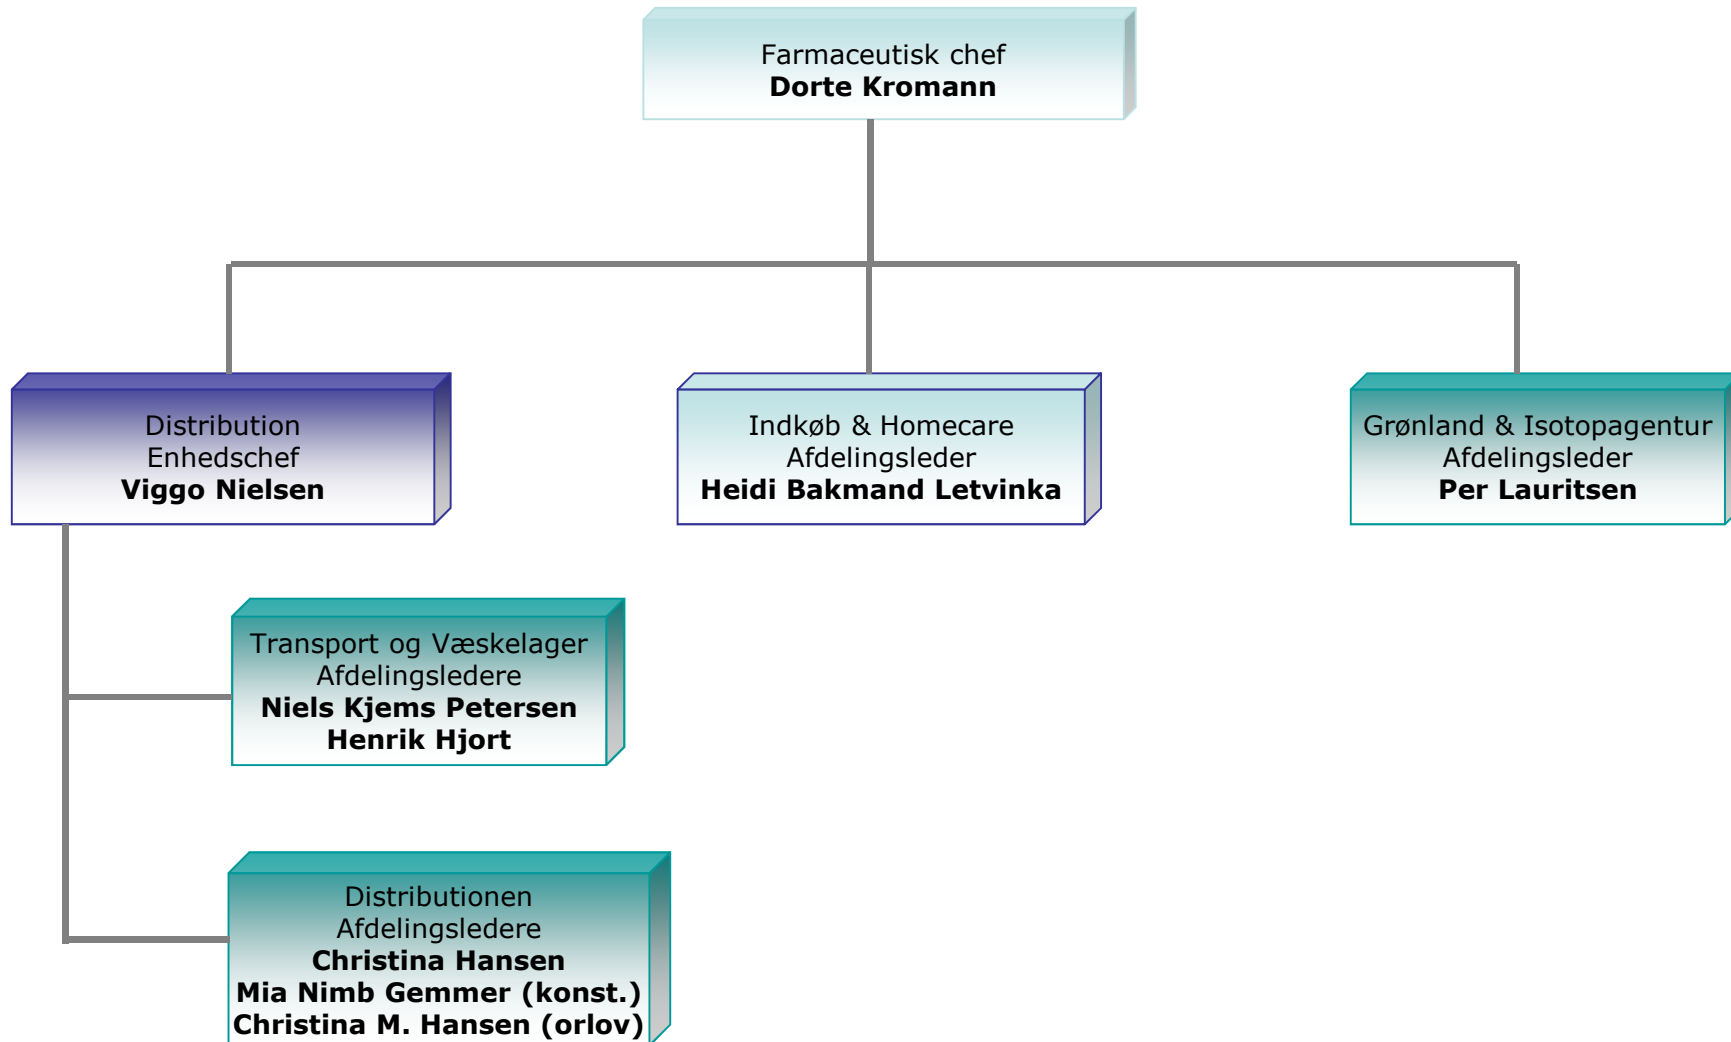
Farmaceutisk chef
**Dorte Kromann**

Distribution
Enhedschef
**Viggo Nielsen**

Indkøb & Homecare
Afdelingsleder
**Heidi Bakmand Letvinka**

Grønland & Isotopagentur
Afdelingsleder
**Per Lauritsen**

Transport og Væskelager
Afdelingsledere
**Niels Kjems Petersen**
**Henrik Hjort**

Distributionen
Afdelingsledere
**Christina Hansen**
**Mia Nimb Gemmer (konst.)**
**Christina M. Hansen (orlov)**